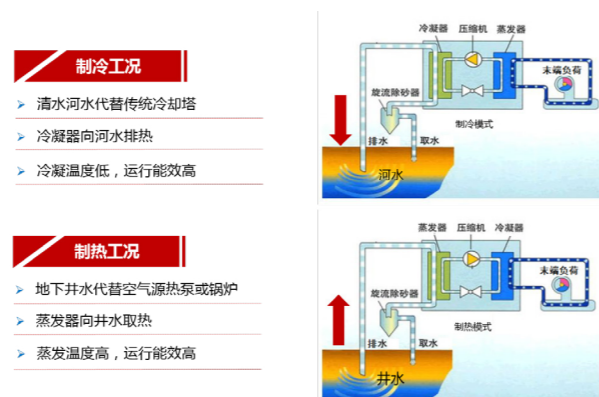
制冷工况

清水河水代替传统冷却塔

冷凝器向河水排热

冷凝温度低，运行能效高

冷凝器 压缩机 蒸发器

末端负荷

旋流除砂器

制冷模式

排水 取水

河水

制热工况

地下井水代替空气源热泵或锅炉

蒸发器向井水取热

蒸发温度高，运行能效高

蒸发器 压缩机 冷凝器

末端负荷

旋流除砂器

制热模式

排水 取水

井水